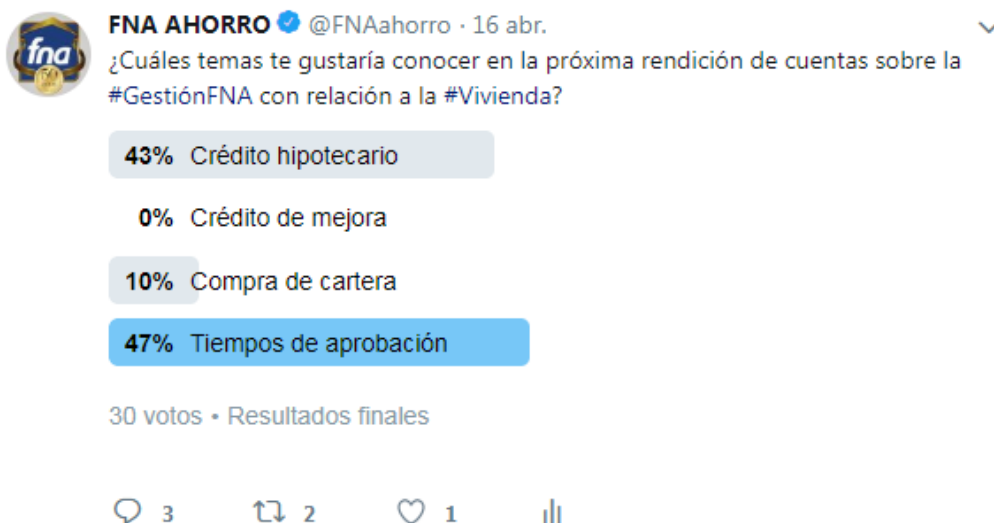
fna

FNA AHORRO @FNAahorro · 16 abr.

¿Cuáles temas te gustaría conocer en la próxima rendición de cuentas sobre la #GestiónFNA con relación a la #Vivienda?

43% Crédito hipotecario

0% Crédito de mejora

10% Compra de cartera

47% Tiempos de aprobación

30 votos • Resultados finales

3 2 1